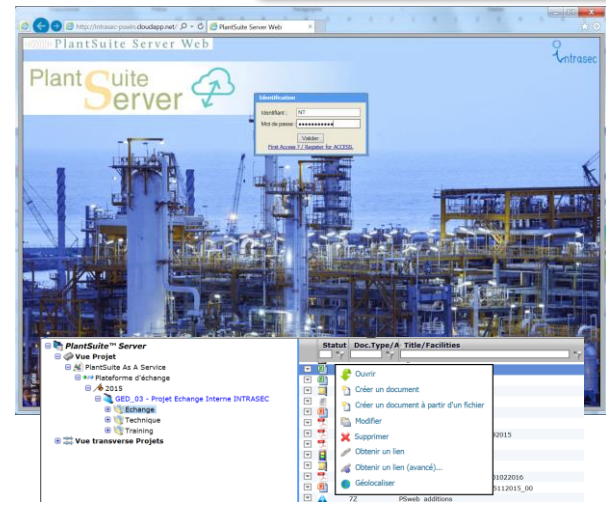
http://intrasec-pswin.cloudapp.net/
PlantSuite Server Web

PlantSuite Server Web

intrasec

PlantSuite Server

Identification
Identifiant : NT
Mot de passe : ••••••••••••
Valider
First Access ? / Register for ACCESS

PlantSuite™ Server
Vue Projet
PlantSuite As A Service
Plateforme d'échange
2015
GED_03 - Projet Echange Interne INTRASEC
Echange
Technique
Training
Vue transverse Projets

Statut
Doc.Type/A
Title/Facilities

Ouvrir
Créer un document
Créer un document à partir d'un fichier
Modifier
Supprimer
Obtenir un lien
Obtenir un lien (avancé)...
Géolocaliser

92015
01022016
5112015_00
72 PSweb additions